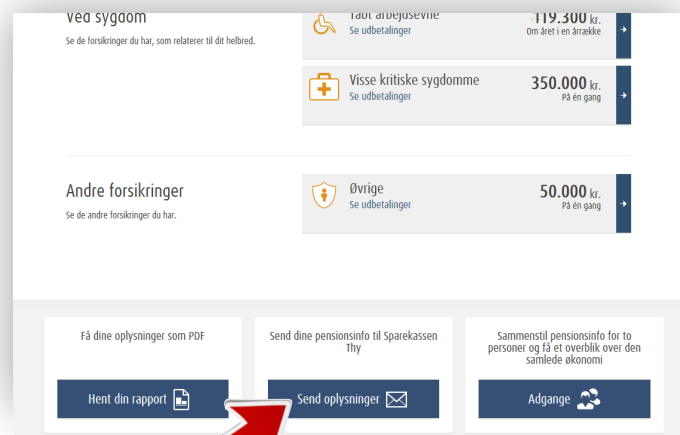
Ved sygdom

Se de forsikringer du har, som relaterer til dit helbred.

Tabt arbejdsevne
Se udbetalinger

119.300 kr.
Om året i en årrække

Visse kritiske sygdomme
Se udbetalinger

350.000 kr.
På én gang

Andre forsikringer

Se de andre forsikringer du har.

Øvrige
Se udbetalinger

50.000 kr.
På én gang

Få dine oplysninger som PDF

Hent din rapport

Send dine pensionsinfo til Sparekassen Thy

Send oplysninger

Sammenstil pensionsinfo for to personer og få et overblik over den samlede økonomi

Adgange